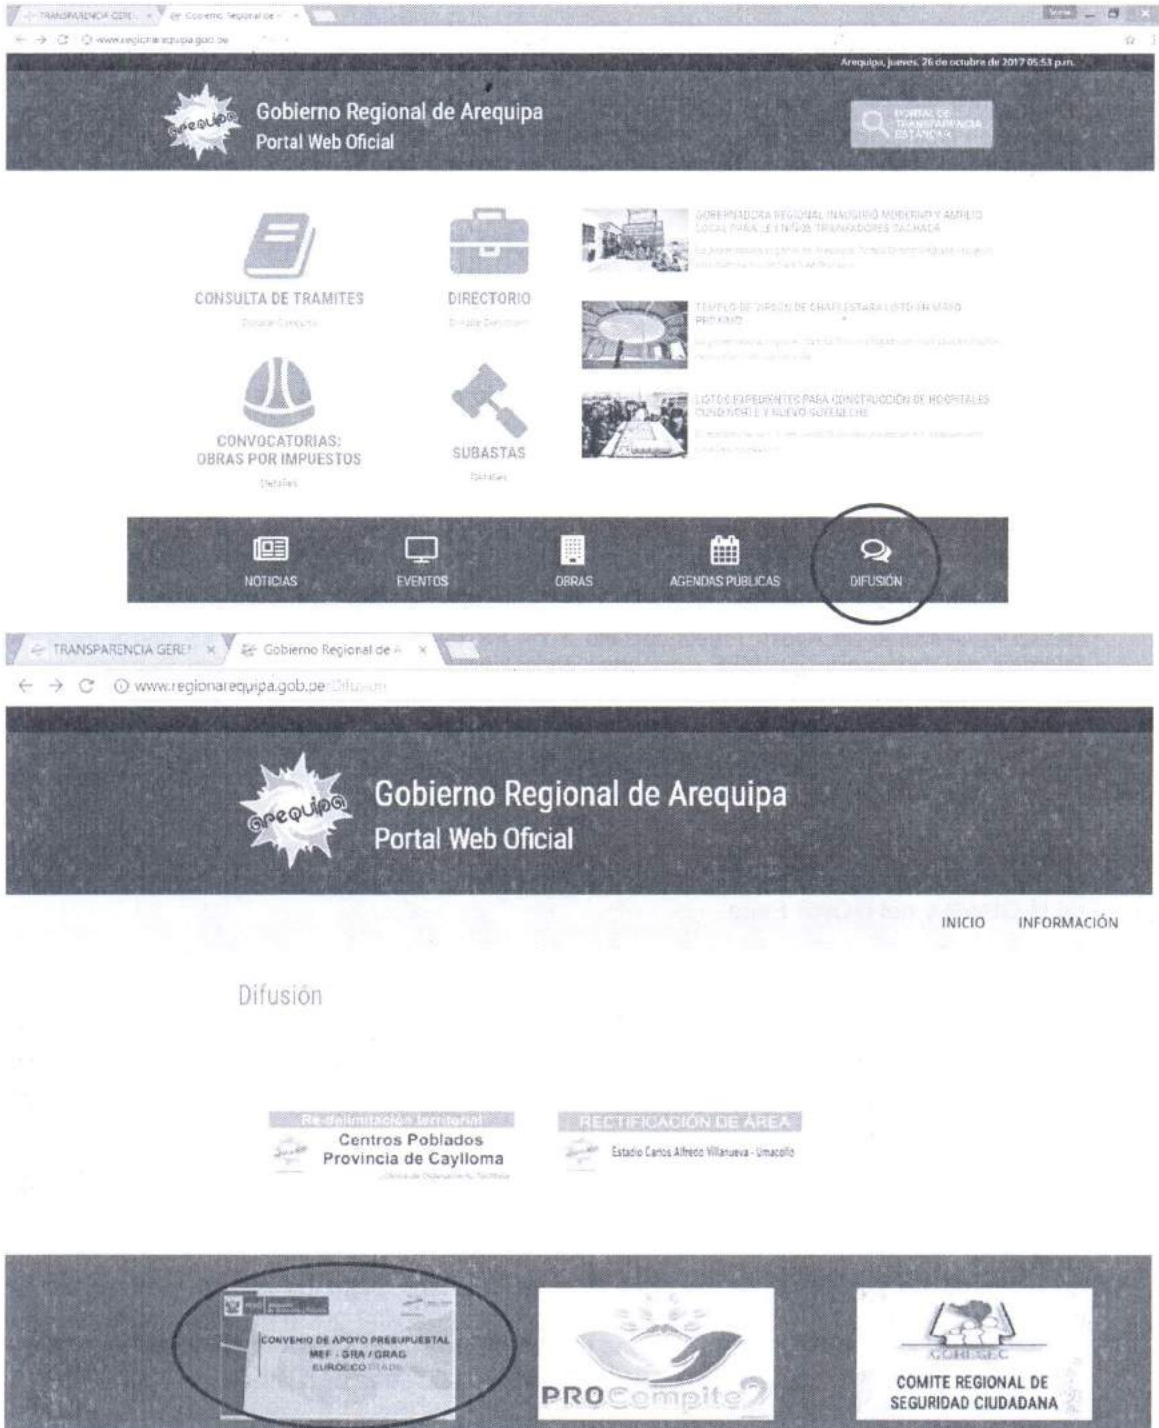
TRANSPARENCIA GERE × Gobierno Regional de × 
← → C www.regionarequipa.gob.pe

Arequipa, jueves, 26 de octubre de 2017 05:53 p.m.

arequipa
Gobierno Regional de Arequipa
Portal Web Oficial

PORTAL DE TRANSPARENCIA ESTÁNDAR

CONSULTA DE TRAMITES
Detalle Consulta

DIRECTORIO
Detalle Directorio

CONVOCATORIAS: OBRAS POR IMPUESTOS
Detalles

SUBASTAS
Detalles

GOBERNADORA REGIONAL INAUGURÓ MODERNO Y AMPLIO LOCAL PARA LE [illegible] TRABAJADORES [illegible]
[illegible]

TEMPLO DE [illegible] DE CHAPI ESTARÁ LISTO EN MAYO PRÓXIMO
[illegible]

LISTOS EXPEDIENTES PARA CONSTRUCCIÓN DE HOSPITALES CONO NORTE Y NUEVO GOYENECHE
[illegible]

NOTICIAS
EVENTOS
OBRAS
AGENDAS PÚBLICAS
DIFUSIÓN

TRANSPARENCIA GERE × Gobierno Regional de A ×
← → C www.regionarequipa.gob.pe/Difusion

arequipa
Gobierno Regional de Arequipa
Portal Web Oficial

INICIO INFORMACIÓN

Difusión

Re-delimitación territorial
Centros Poblados
Provincia de Caylloma
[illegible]

RECTIFICACIÓN DE ÁREA
Estadio Carlos Alfredo Villanueva - Umacollo

PERÚ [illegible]
CONVENIO DE APOYO PRESUPUESTAL
MEF - GRA / GRAG
EUROECOTRADE

PROCompite2

COREsEC
COMITE REGIONAL DE SEGURIDAD CIUDADANA